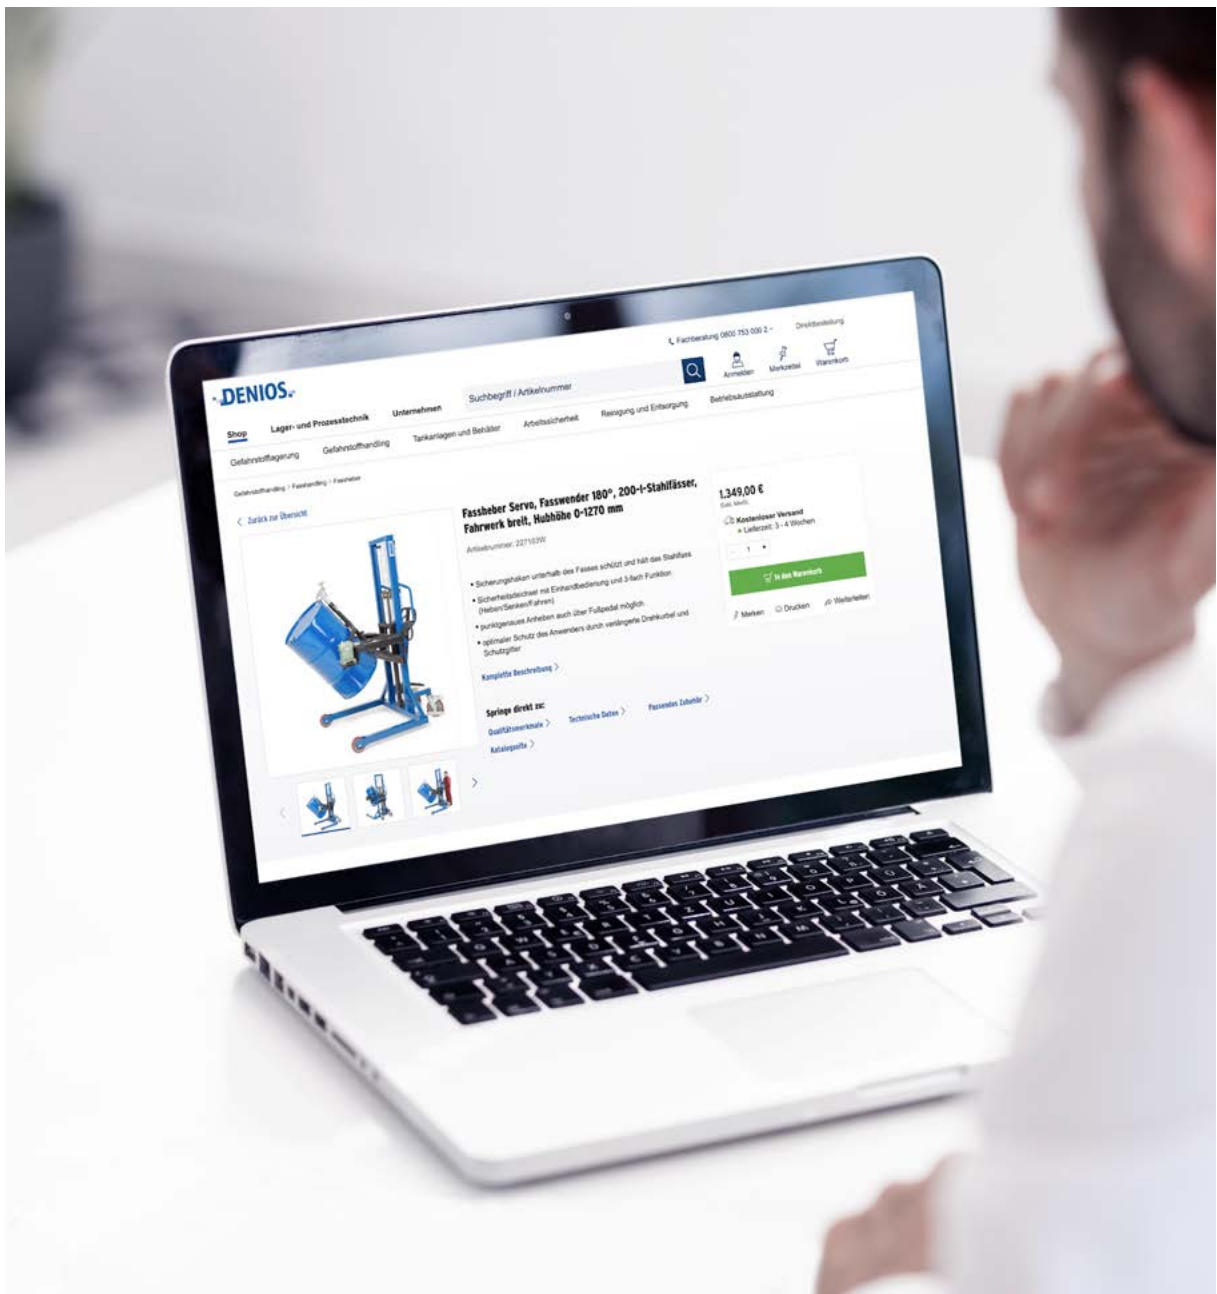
Fachberatung 0800 753 000 2 – Direktbestellung

Anmelden Merkzettel Warenkorb

DENIOS

Suchbegriff / Artikelnummer

Shop Lager- und Prozesstechnik Unternehmen

Gefahrstofflagerung Gefahrstoffhandling Tankanlagen und Behälter Arbeitssicherheit Reinigung und Entsorgung Betriebsausstattung

Gefahrstoffhandling > Fasshandling > Fassheber

< Zurück zur Übersicht

Fassheber Servo, Fasswender 180°, 200-l-Stahlfässer, Fahrwerk breit, Hubhöhe 0-1270 mm

Artikelnummer: 227103W

• Scherungshaken unterhalb des Fasses schützt und hält das Stahlfass
• Sicherheitsdeichsel mit Einhandbedienung und 3-fach Funktion (Heben/Senken/Fahren)
• punktgenaues Anheben auch über Fußpedal möglich
• optimaler Schutz des Anwenders durch verlängerte Drehkurbel und Schutzgitter

Komplette Beschreibung >

Springe direkt zu:
Qualitätsmerkmale > Technische Daten > Passendes Zubehör >
Katalogseite >

1.349,00 €
zzgl. MwSt.

Kostenloser Versand
• Lieferzeit: 3 - 4 Wochen

- 1 +

In den Warenkorb

Merken Drucken Weiterleiten